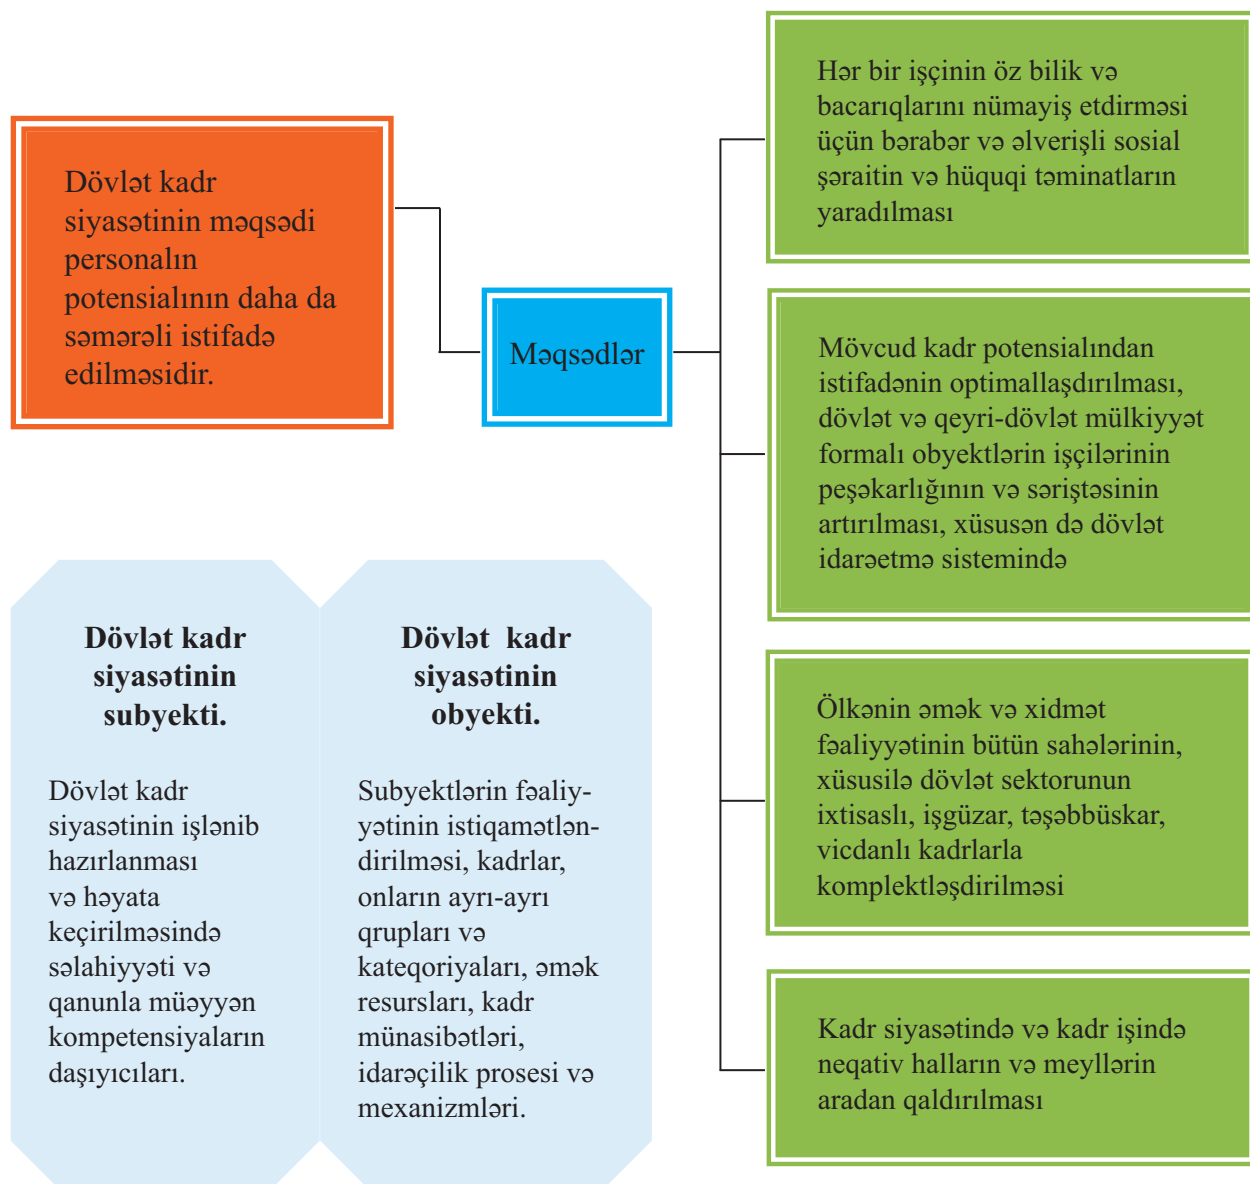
Dövlət kadr siyasətinin məqsədi personalın potensialının daha da səmərəli istifadə edilməsidir.

Məqsədlər

Hər bir işçinin öz bilik və bacarıqlarını nümayiş etdirməsi üçün bərabər və əlverişli sosial şəraitin və hüquqi təminatların yaradılması

Mövcud kadr potensialından istifadənin optimallaşdırılması, dövlət və qeyri-dövlət mülkiyyət formalı obyektlərin işçilərinin peşəkarlığının və səriştəsinin artırılması, xüsusən də dövlət idarəetmə sistemində

Ölkənin əmək və xidmət fəaliyyətinin bütün sahələrinin, xüsusilə dövlət sektorunun ixtisaslı, işgüzar, təşəbbüskar, vicdanlı kadrlarla komplektləşdirilməsi

Kadr siyasətində və kadr işində neqativ halların və meyllərin aradan qaldırılması

Dövlət kadr siyasətinin subyekti.

Dövlət kadr siyasətinin işlənib hazırlanması və həyata keçirilməsində səlahiyyəti və qanunla müəyyən kompetensiyaların daşıyıcıları.

Dövlət kadr siyasətinin obyekti.

Subyektlərin fəaliyyətinin istiqamətləndirilməsi, kadrlar, onların ayrı-ayrı qrupları və kateqoriyaları, əmək resursları, kadr münasibətləri, idarəçilik prosesi və mexanizmləri.